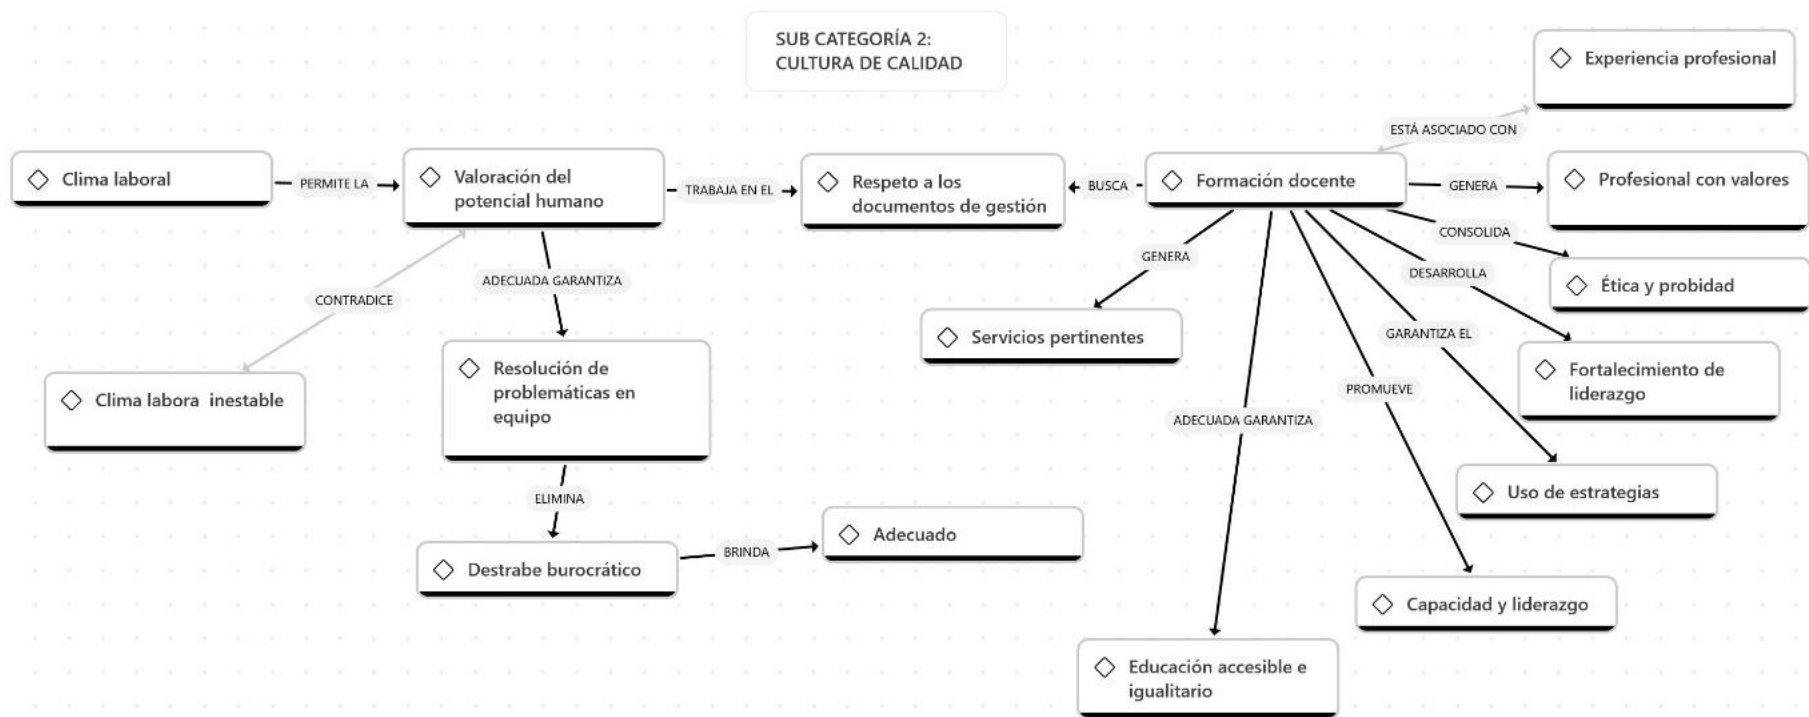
SUB CATEGORÍA 2:
CULTURA DE CALIDAD

Experiencia profesional

ESTÁ ASOCIADO CON

Clima laboral

PERMITE LA

Valoración del potencial humano

TRABAJA EN EL

Respeto a los documentos de gestión

BUSCA

Formación docente

GENERA

Profesional con valores

CONSOLIDA

Ética y probidad

DESARROLLA

Fortalecimiento de liderazgo

GARANTIZA EL

Uso de estrategias

PROMUEVE

Capacidad y liderazgo

ADECUADA GARANTIZA

Educación accesible e igualitario

GENERA

Servicios pertinentes

CONTRADICE

Clima labora inestable

ADECUADA GARANTIZA

Resolución de problemáticas en equipo

ELIMINA

Destrabe burocrático

BRINDA

Adecuado